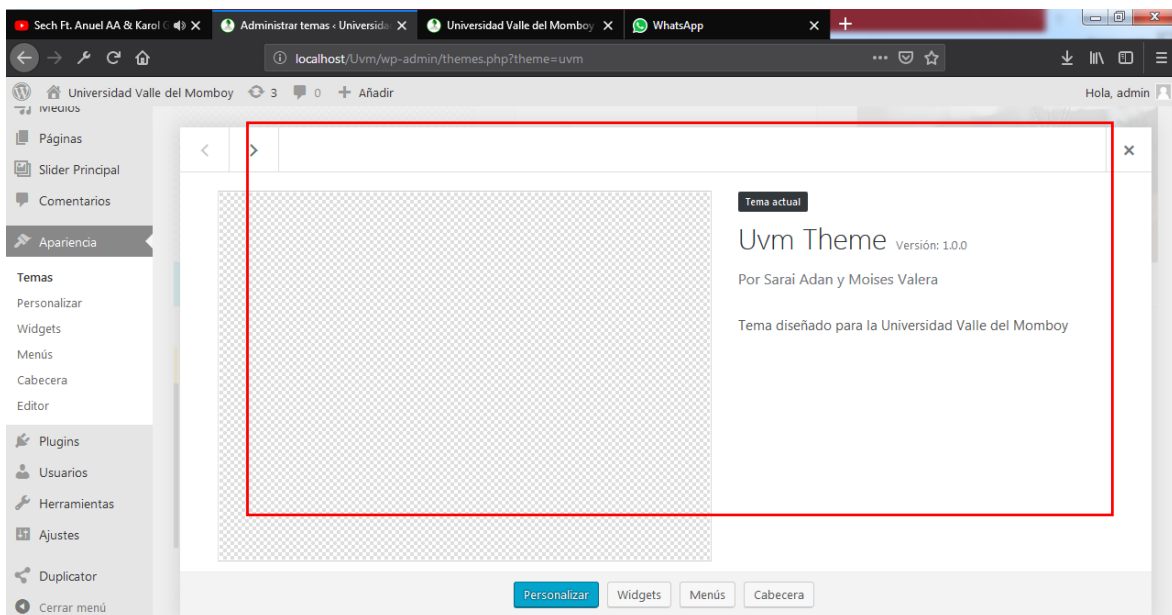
Sech Ft. Anuel AA & Karol G
Administrar temas ‹ Universida
Universidad Valle del Momboy
WhatsApp

localhost/Uvm/wp-admin/themes.php?theme=uvm

Universidad Valle del Momboy 3 0 + Añadir
Hola, admin

Medios
Páginas
Slider Principal
Comentarios
Apariencia
Temas
Personalizar
Widgets
Menús
Cabecera
Editor
Plugins
Usuarios
Herramientas
Ajustes
Duplicator
Cerrar menú

Tema actual
Uvm Theme Versión: 1.0.0
Por Sarai Adan y Moises Valera
Tema diseñado para la Universidad Valle del Momboy

Personalizar
Widgets
Menús
Cabecera